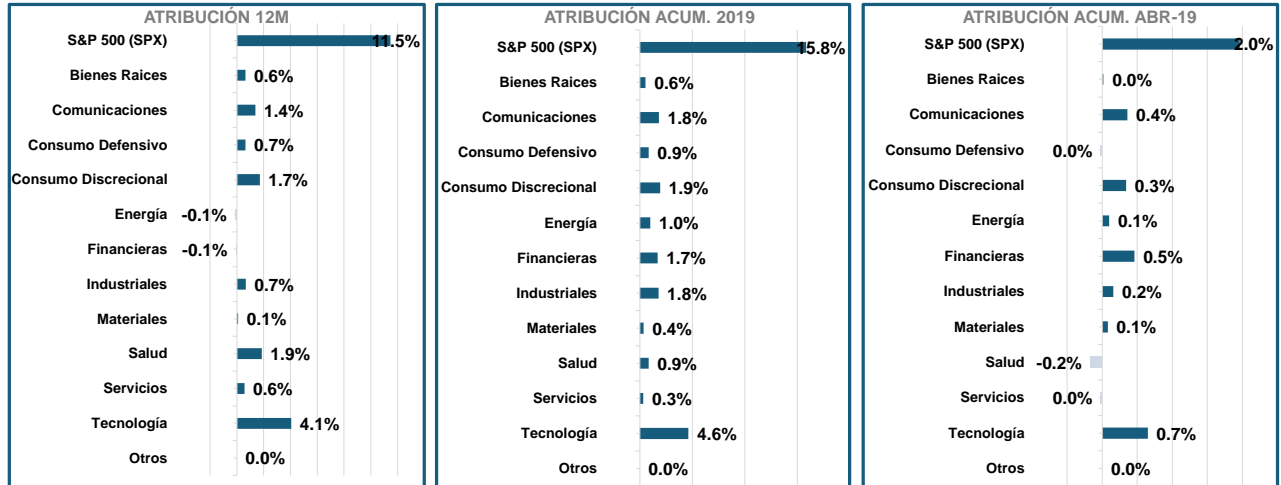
ATRIBUCIÓN 12M

S&P 500 (SPX) 11.5%
Bienes Raices 0.6%
Comunicaciones 1.4%
Consumo Defensivo 0.7%
Consumo Discrecional 1.7%
Energía -0.1%
Financieras -0.1%
Industriales 0.7%
Materiales 0.1%
Salud 1.9%
Servicios 0.6%
Tecnología 4.1%
Otros 0.0%

ATRIBUCIÓN ACUM. 2019

S&P 500 (SPX) 15.8%
Bienes Raices 0.6%
Comunicaciones 1.8%
Consumo Defensivo 0.9%
Consumo Discrecional 1.9%
Energía 1.0%
Financieras 1.7%
Industriales 1.8%
Materiales 0.4%
Salud 0.9%
Servicios 0.3%
Tecnología 4.6%
Otros 0.0%

ATRIBUCIÓN ACUM. ABR-19

S&P 500 (SPX) 2.0%
Bienes Raices 0.0%
Comunicaciones 0.4%
Consumo Defensivo 0.0%
Consumo Discrecional 0.3%
Energía 0.1%
Financieras 0.5%
Industriales 0.2%
Materiales 0.1%
Salud -0.2%
Servicios 0.0%
Tecnología 0.7%
Otros 0.0%